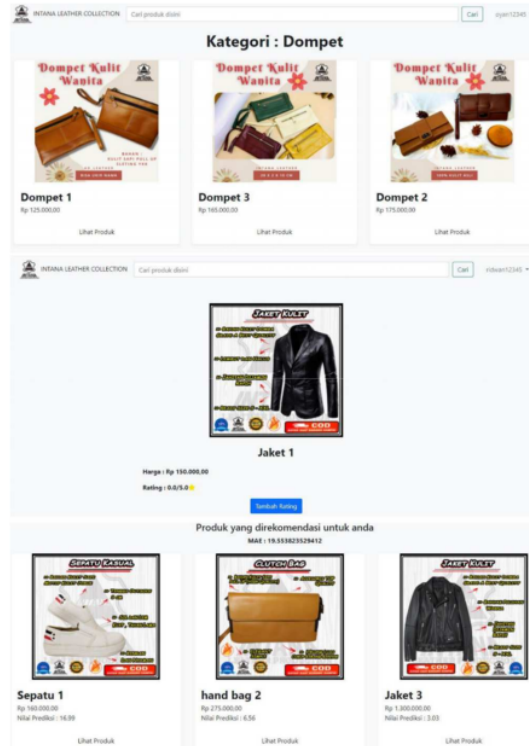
INTANA LEATHER COLLECTION
Cari produk disini
Cari
oyan12345

Kategori : Dompet

Dompet Kulit Wanita
Dompet 1
Rp 125.000,00
Lihat Produk

Dompet Kulit Wanita
Dompet 3
Rp 165.000,00
Lihat Produk

Dompet Kulit Wanita
Dompet 2
Rp 175.000,00
Lihat Produk

INTANA LEATHER COLLECTION
Cari produk disini
Cari
ridwan12345

JAKET KULIT
COD

Jaket 1

Harga : Rp 150.000,00

Rating : 0.0/5.0

Tambah Rating

Produk yang direkomendasi untuk anda
MAE : 19.553823529412

SEPATU KASUAL
COD
Sepatu 1
Rp 160.000,00
Nilai Prediksi : 16.99
Lihat Produk

CLUTCH BAG
COD
hand bag 2
Rp 275.000,00
Nilai Prediksi : 6.56
Lihat Produk

JAKET KULIT
COD
Jaket 3
Rp 1.300.000,00
Nilai Prediksi : 3.03
Lihat Produk